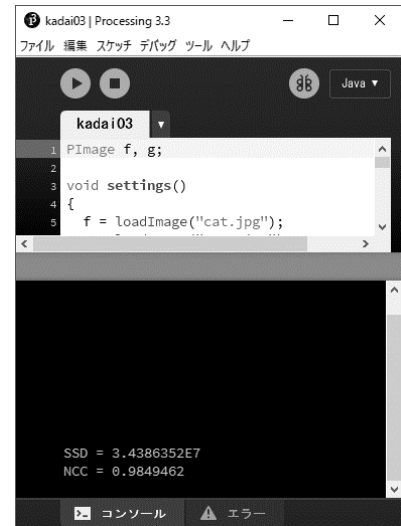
kadai03 | Processing 3.3

ファイル 編集 スケッチ デバッグ ツール ヘルプ

Java ▾

kadai03

1 PImage f, g;
2
3 void settings()
4 {
5 f = loadImage("cat.jpg");

SSD = 3.4386352E7
NCC = 0.9849462

コンソール エラー